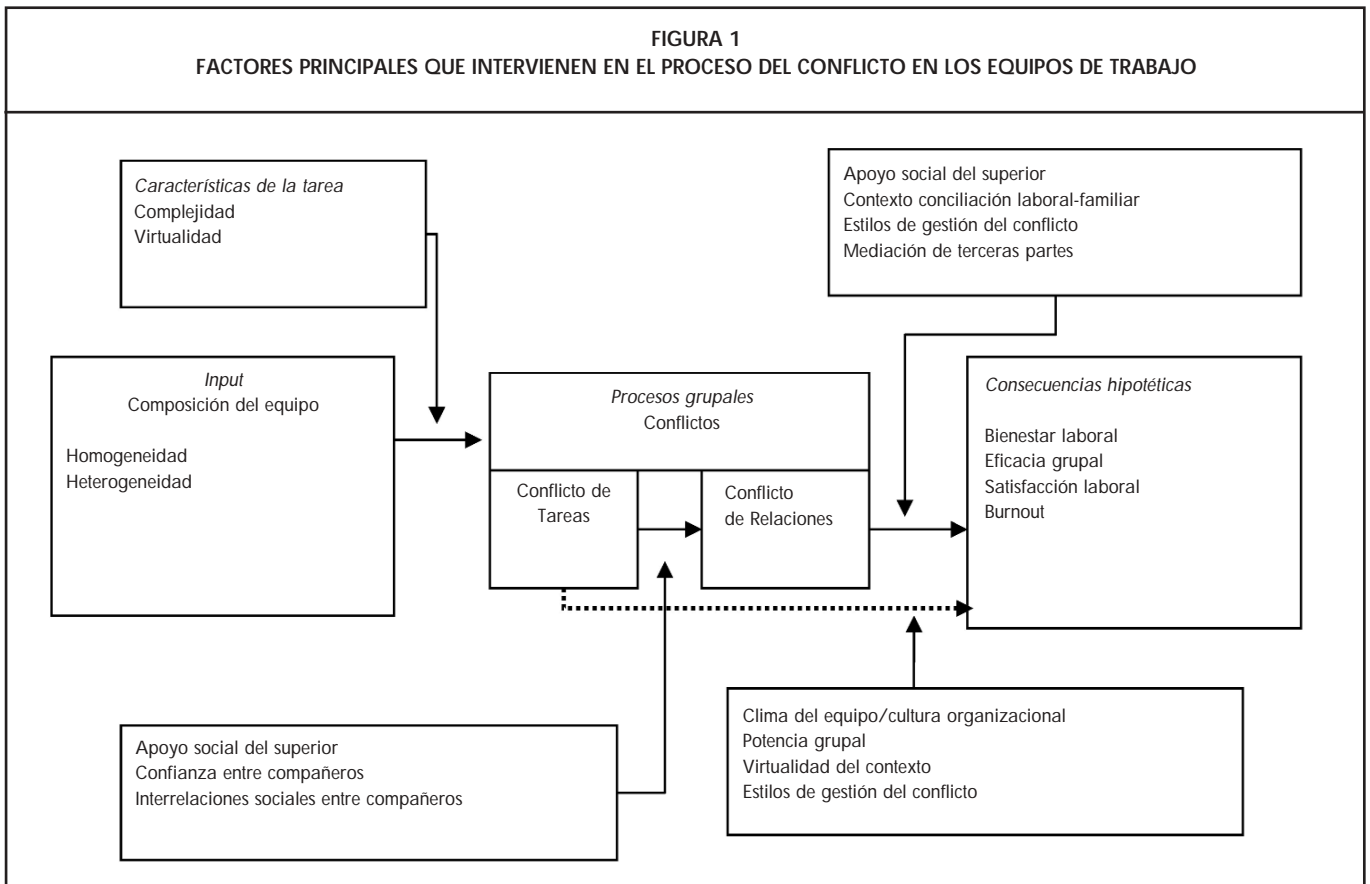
FIGURA 1
FACTORES PRINCIPALES QUE INTERVIENEN EN EL PROCESO DEL CONFLICTO EN LOS EQUIPOS DE TRABAJO

Características de la tarea
Complejidad
Virtualidad

Apoyo social del superior
Contexto conciliación laboral-familiar
Estilos de gestión del conflicto
Mediación de terceras partes

Input
Composición del equipo

Homogeneidad
Heterogeneidad

Procesos grupales
Conflictos

Conflicto de Tareas

Conflicto de Relaciones

Consecuencias hipotéticas

Bienestar laboral
Eficacia grupal
Satisfacción laboral
Burnout

Clima del equipo/cultura organizacional
Potencia grupal
Virtualidad del contexto
Estilos de gestión del conflicto

Apoyo social del superior
Confianza entre compañeros
Interrelaciones sociales entre compañeros